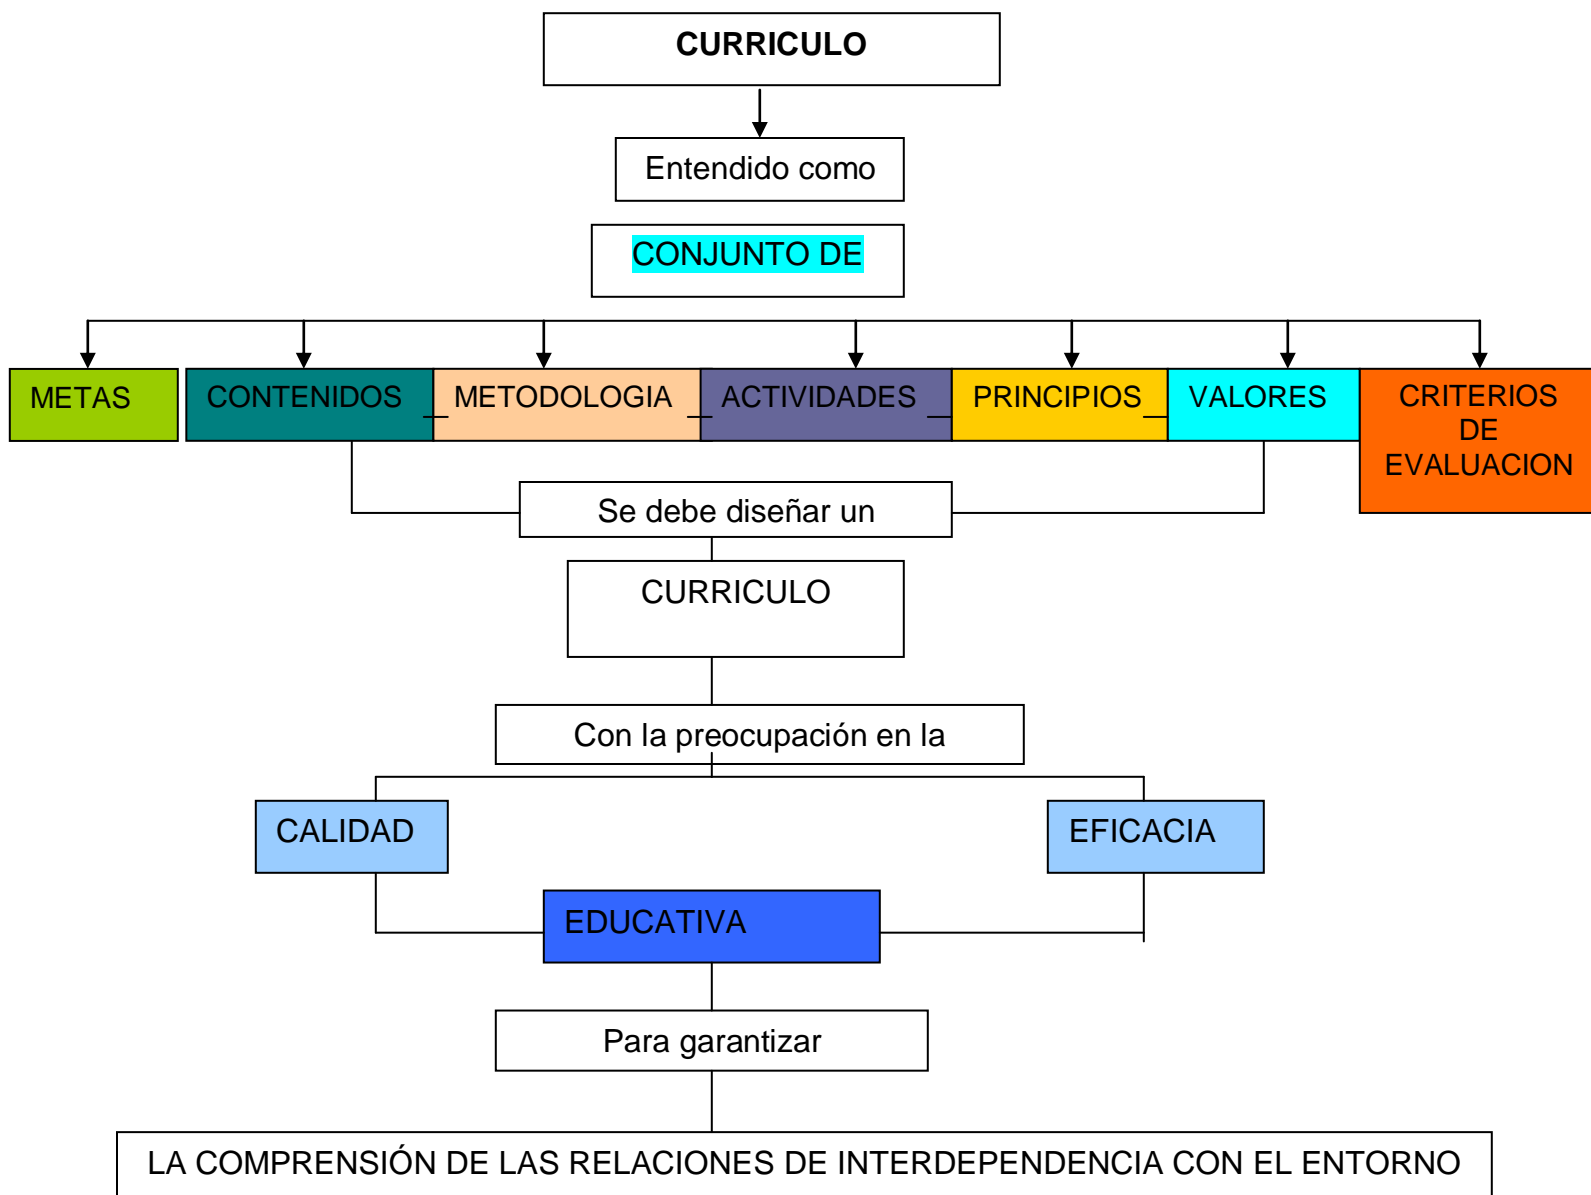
CURRICULO

Entendido como

CONJUNTO DE

METAS

CONTENIDOS

METODOLOGIA

ACTIVIDADES

PRINCIPIOS

VALORES

CRITERIOS DE EVALUACION

Se debe diseñar un

CURRICULO

Con la preocupación en la

CALIDAD

EFICACIA

EDUCATIVA

Para garantizar

LA COMPRENSIÓN DE LAS RELACIONES DE INTERDEPENDENCIA CON EL ENTORNO